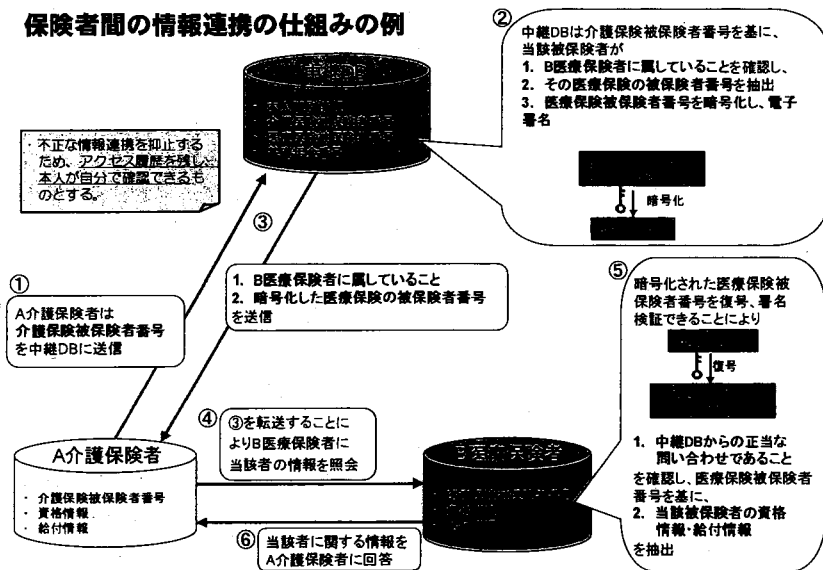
保険者間の情報連携の仕組みの例

②
中継DBは介護保険被保険者番号を基に、当該被保険者が
1. B医療保険者に属していることを確認し、
2. その医療保険の被保険者番号を抽出
3. 医療保険被保険者番号を暗号化し、電子署名

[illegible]

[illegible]

暗号化

不正な情報連携を抑止するため、アクセス履歴を残し、本人が自分で確認できるものとする。

③

1. B医療保険者に属していること
2. 暗号化した医療保険の被保険者番号
を送信

①
A介護保険者は
介護保険被保険者番号
を中継DBに送信

⑤
暗号化された医療保険被保険者番号を復号、署名検証できることにより

復号

1. 中継DBからの正当な問い合わせであること
を確認し、医療保険被保険者番号を基に、
2. 当該被保険者の資格情報・給付情報
を抽出

④ ③を転送することによりB医療保険者に当該者の情報を照会

A介護保険者
・ 介護保険被保険者番号
・ 資格情報
・ 給付情報

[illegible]

⑥ 当該者に関する情報をA介護保険者に回答